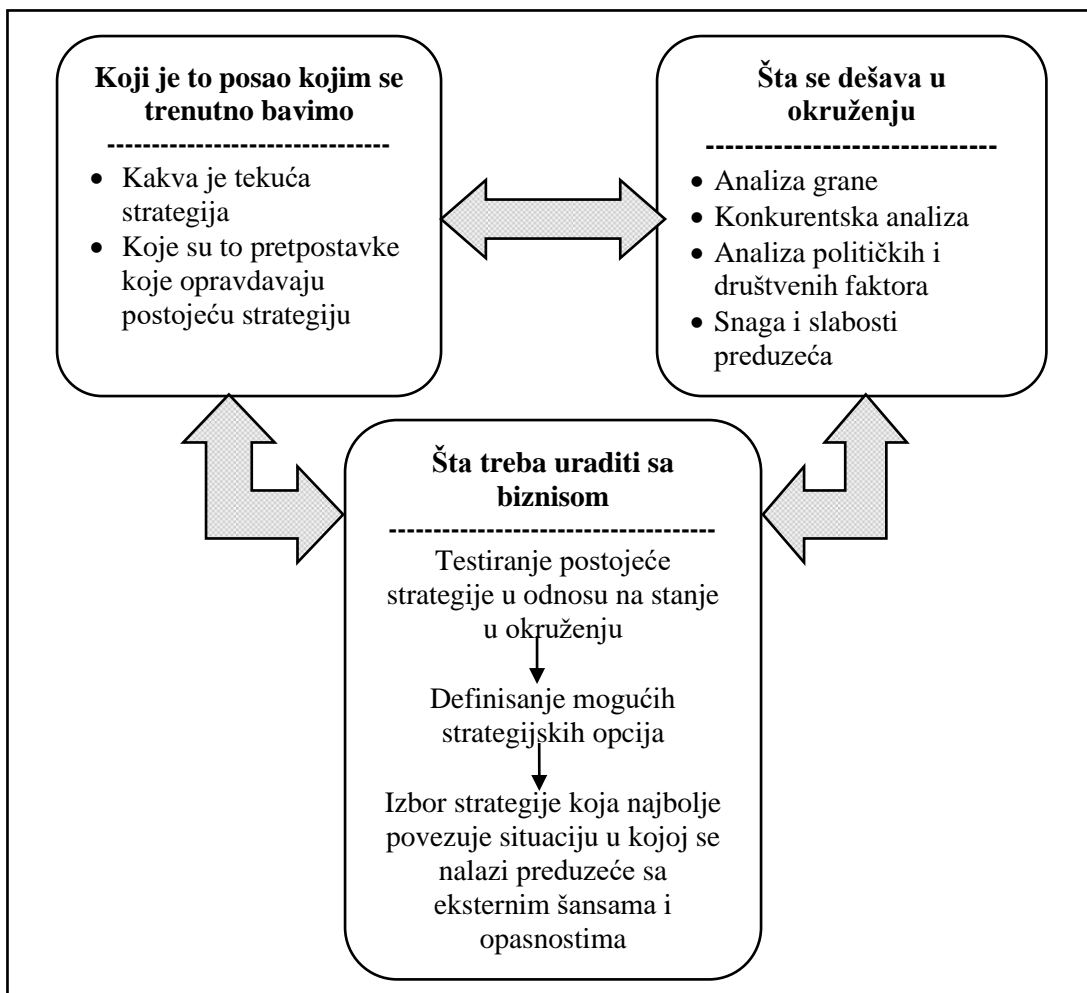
**Koji je to posao kojim se trenutno bavimo**
--------------------------------
- Kakva je tekuća strategija
- Koje su to pretpostavke koje opravdavaju postojeću strategiju

**Šta se dešava u okruženju**
------------------------------
- Analiza grane
- Konkurentska analiza
- Analiza političkih i društvenih faktora
- Snaga i slabosti preduzeća

**Šta treba uraditi sa biznisom**
-------------------------------------
Testiranje postojeće strategije u odnosu na stanje u okruženju

Definisanje mogućih strategijskih opcija

Izbor strategije koja najbolje povezuje situaciju u kojoj se nalazi preduzeće sa eksternim šansama i opasnostima